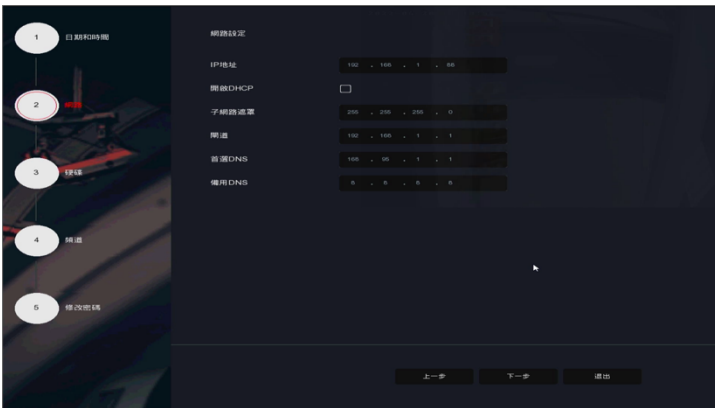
1 日期和時間

2 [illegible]

3 硬碟

4 頻道

5 修改密碼

網路設定

IP地址 192 . 168 . 1 . 88

開啟DHCP

子網路遮罩 255 . 255 . 255 . 0

閘道 192 . 168 . 1 . 1

首選DNS 168 . 95 . 1 . 1

備用DNS 8 . 8 . 8 . 8

上一步 下一步 退出